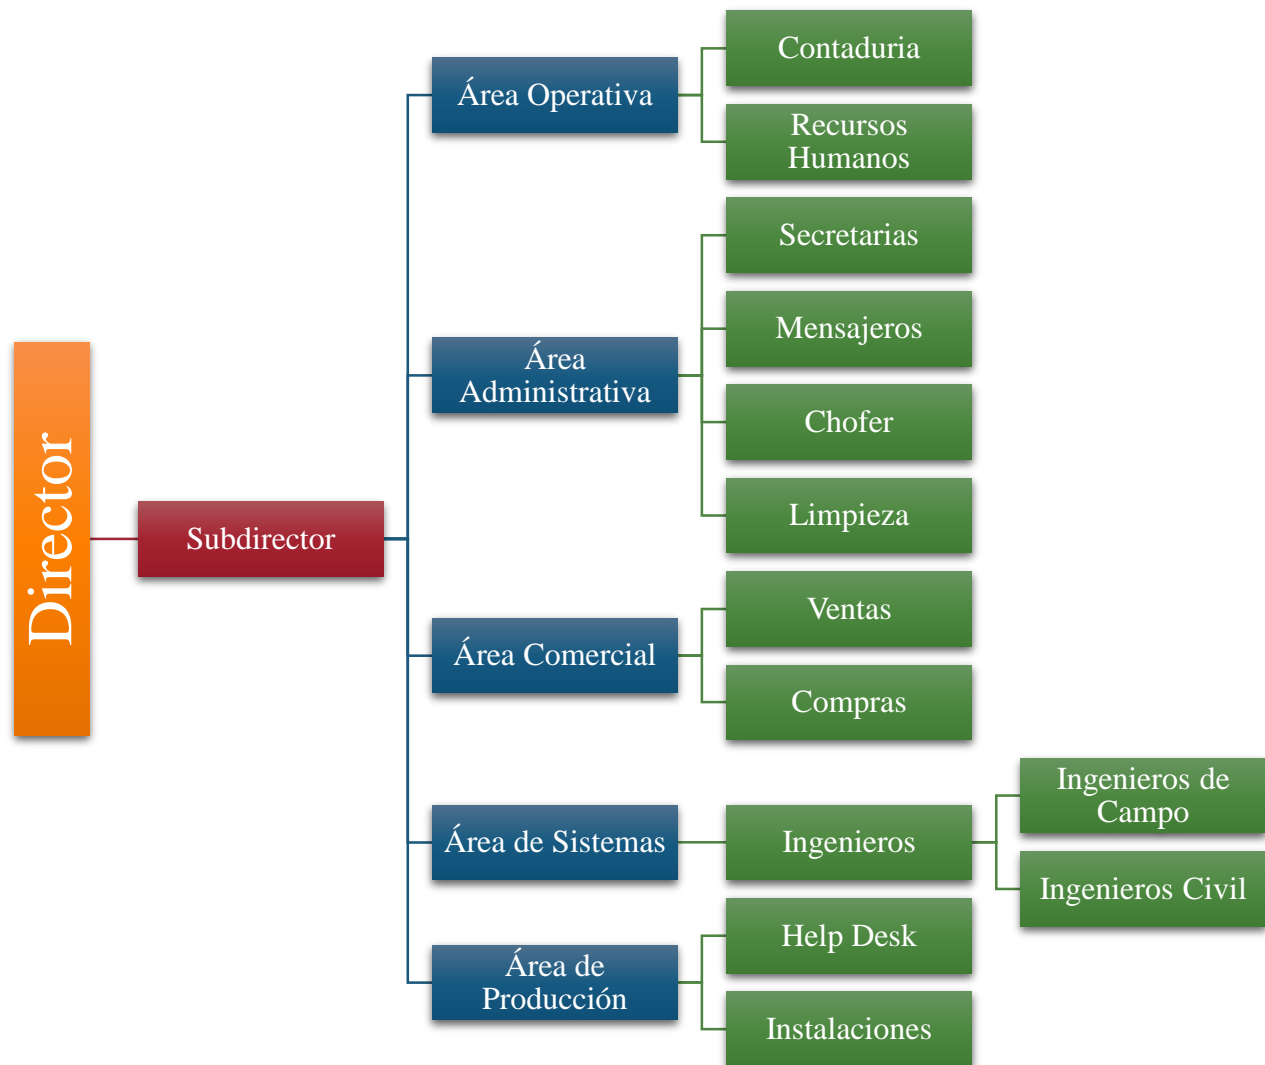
Director

Subdirector

Área Operativa

Contaduria

Recursos Humanos

Área Administrativa

Secretarias

Mensajeros

Chofer

Limpieza

Área Comercial

Ventas

Compras

Área de Sistemas

Ingenieros

Ingenieros de Campo

Ingenieros Civil

Área de Producción

Help Desk

Instalaciones